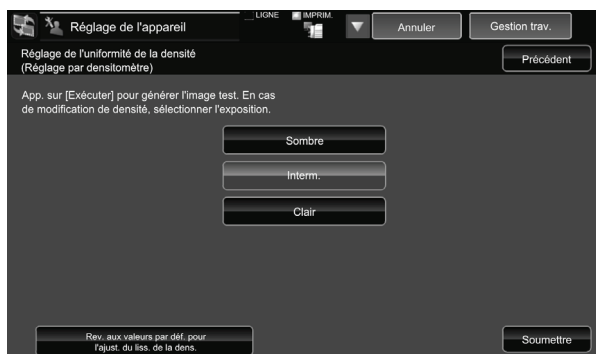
Réglage de l'appareil

LIGNE

IMPRIM.

Annuler

Gestion trav.

Réglage de l'uniformité de la densité
(Réglage par densitomètre)

Précédent

App. sur [Exécuter] pour générer l'image test. En cas de modification de densité, sélectionner l'exposition.

Sombre

Interm.

Clair

Rev. aux valeurs par déf. pour l'ajust. du liss. de la dens.

Soumettre